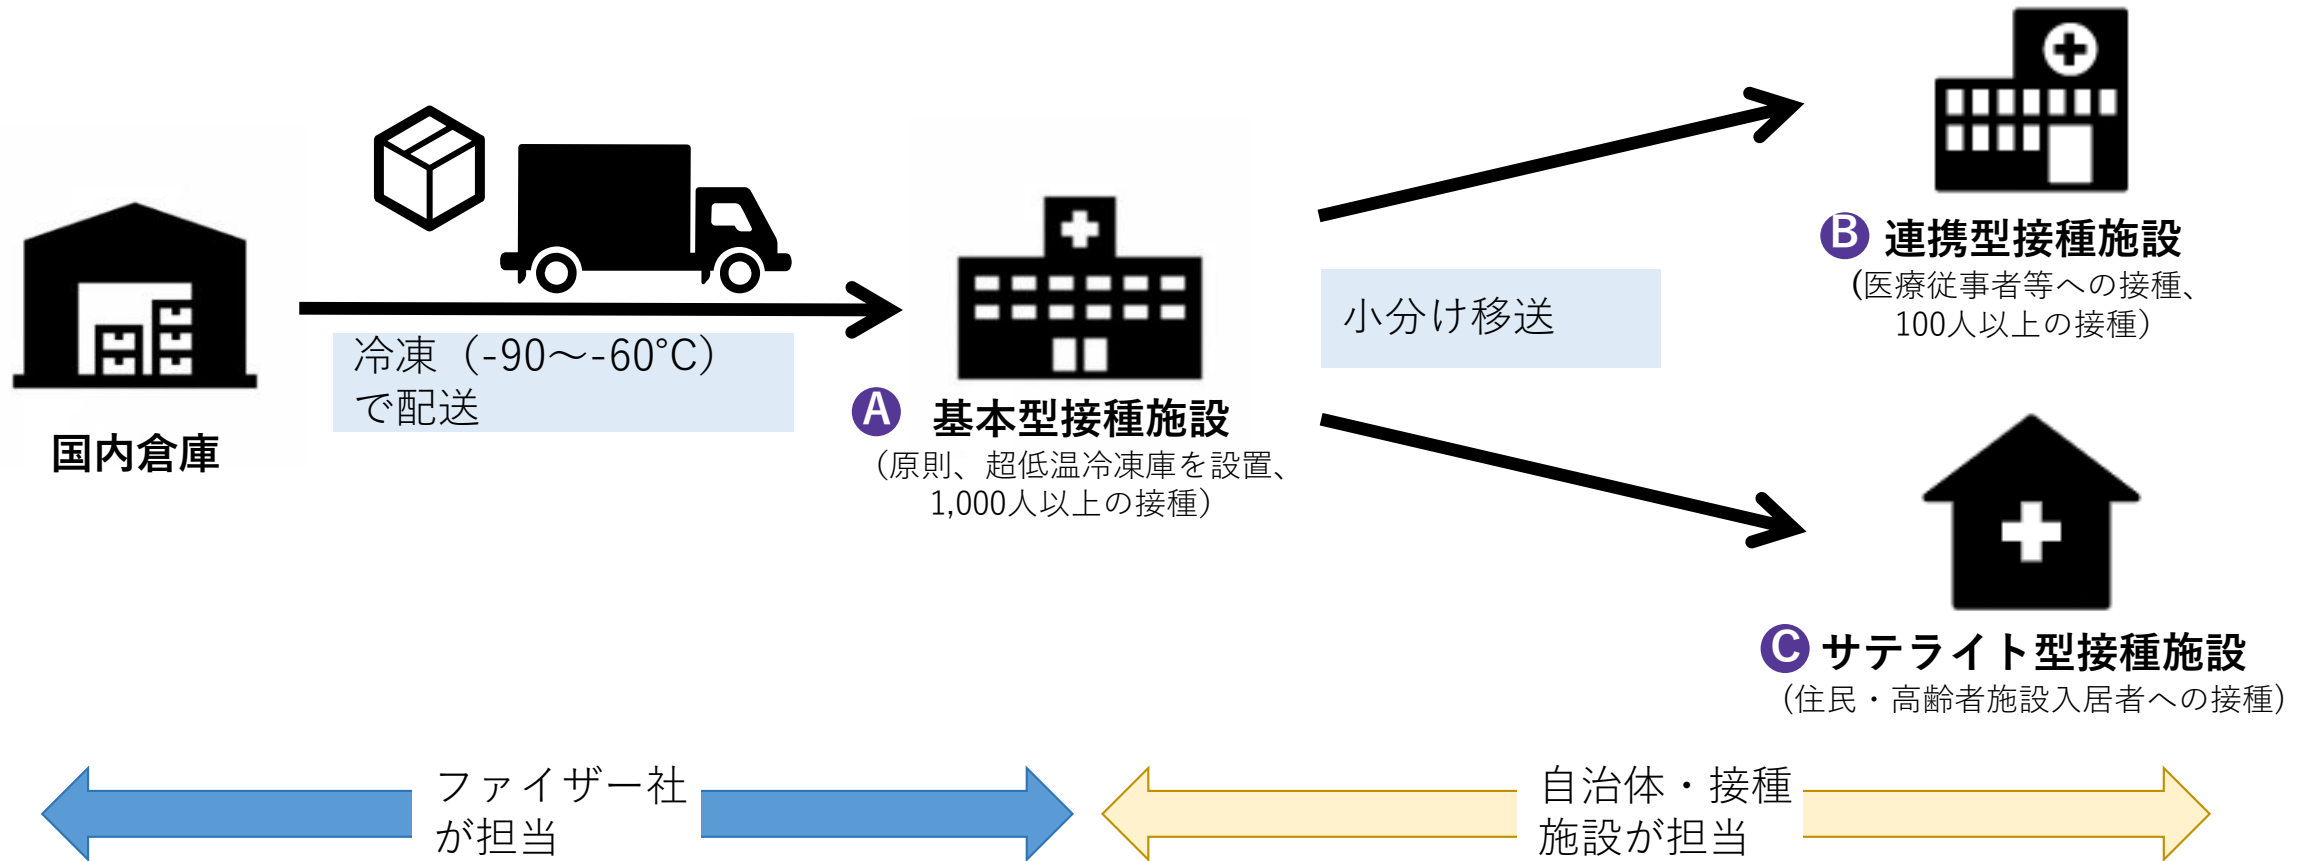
国内倉庫

冷凍（-90～-60°C）
で配送

A 基本型接種施設
（原則、超低温冷凍庫を設置、
1,000人以上の接種）

小分け移送

B 連携型接種施設
(医療従事者等への接種、
100人以上の接種）

C サテライト型接種施設
（住民・高齢者施設入居者への接種）

ファイザー社
が担当

自治体・接種
施設が担当